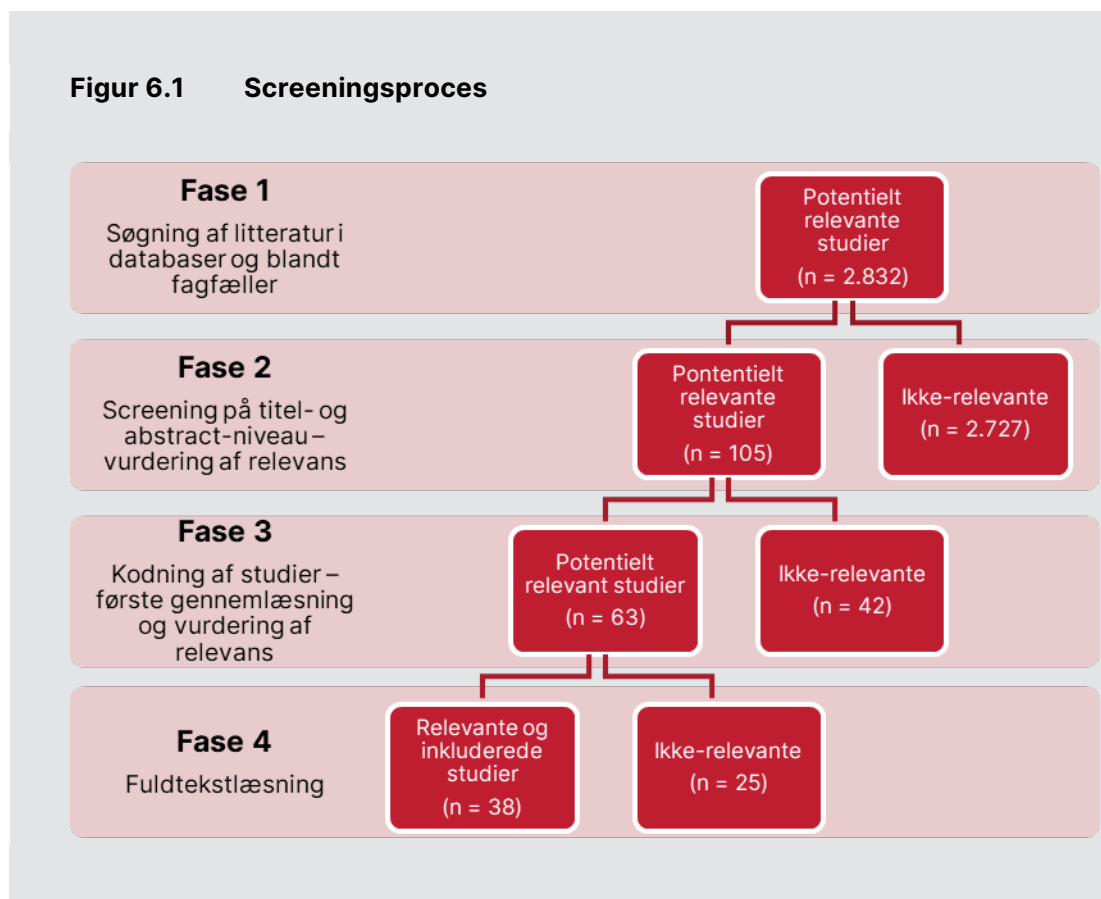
Figur 6.1 Screeningsproces

Fase 1

Søgning af litteratur i databaser og blandt fagfæller

Potentielt relevante studier (n = 2.832)

Fase 2

Screening på titel- og abstract-niveau – vurdering af relevans

Pontentielt relevante studier (n = 105)

Ikke-relevante (n = 2.727)

Fase 3

Kodning af studier – første gennemlæsning og vurdering af relevans

Potentielt relevant studier (n = 63)

Ikke-relevante (n = 42)

Fase 4

Fuldtekstlæsning

Relevante og inkluderede studier (n = 38)

Ikke-relevante (n = 25)